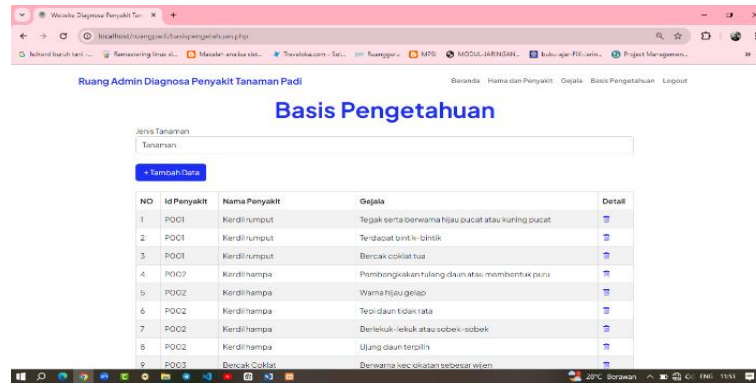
Website Diagnosa Penyakit Tan ×  +

localhost/ruangpadi/basispengetahuan.php

fishord buruh tani -...  Remastering linier di...  Makalah analisa sist...  Traveloka.com - Sol...  Ruangguru  MPS  MODUL-JARINGAN...  buku-ajar-FIX-iarin...  Project Managemen...

Ruang Admin Diagnosa Penyakit Tanaman Padi

Beranda  Hama dan Penyakit  Gejala  Basis Pengetahuan  Logout

Basis Pengetahuan

Jenis Tanaman

Tanaman

+ Tambah Data

| NO | Id Penyakit | Nama Penyakit | Gejala | Detail |
|---|---|---|---|---|
| 1 | P001 | Kerdil rumput | Tegak serta berwarna hijau pucat atau kuning pucat | |
| 2 | P001 | Kerdil rumput | Terdapat bintik-bintik | |
| 3 | P001 | Kerdil rumput | Bercak coklat tua | |
| 4 | P002 | Kerdil hampa | Pembengkakan tulang daun atau membentuk puru | |
| 5 | P002 | Kerdil hampa | Warna hijau gelap | |
| 6 | P002 | Kerdil hampa | Tepi daun tidak rata | |
| 7 | P002 | Kerdil hampa | Berlekuk-lekuk atau sobek-sobek | |
| 8 | P002 | Kerdil hampa | Ujung daun terpilin | |
| 9 | P003 | Bercak Coklat | Berwarna kecoklatan sebesar wijen | |

28°C Berawan  ENG  11:53